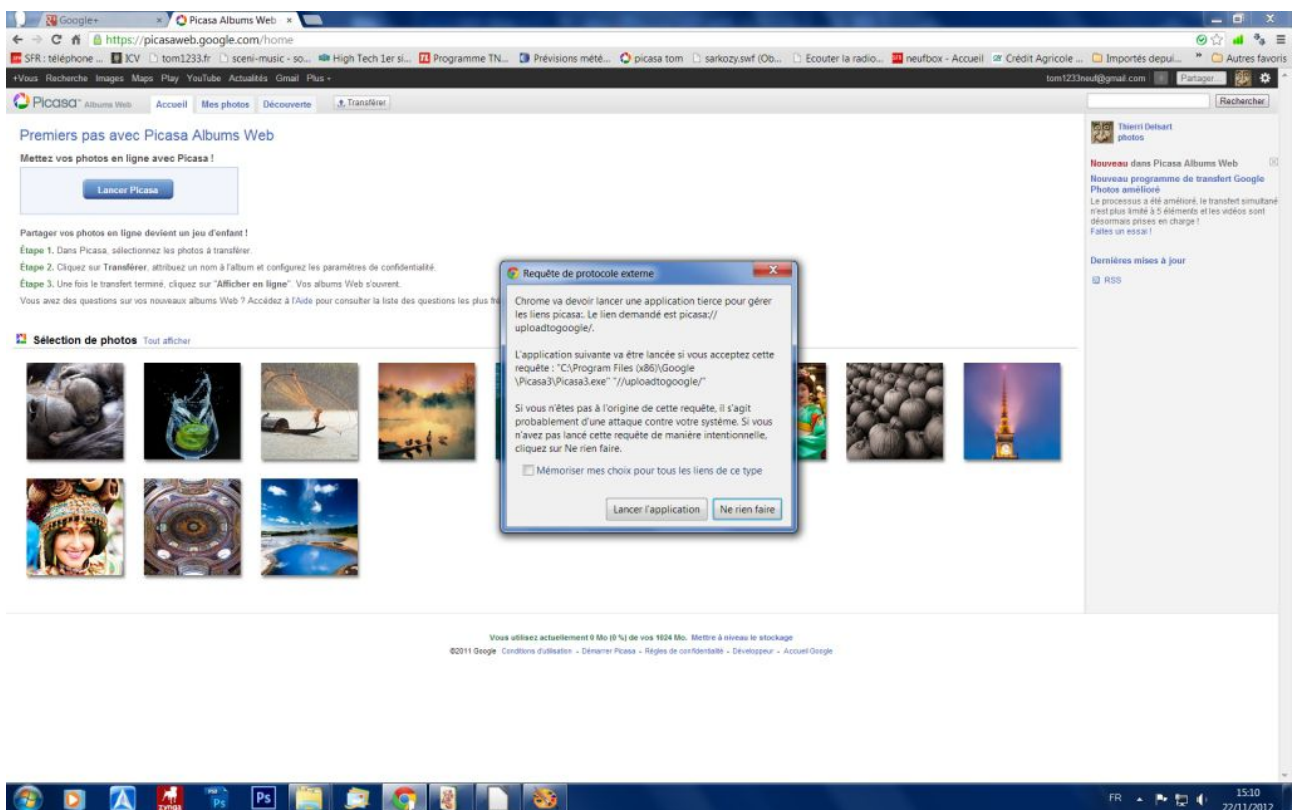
Google+ × Picasa Albums Web ×

https://picasaweb.google.com/home

SFR : téléphone ... ICV tom1233.fr sceni-music - so... High Tech 1er si... Programme TN... Prévisions mété... picasa tom sarkozy.swf (Ob... Ecouter la radio... neufbox - Accueil Crédit Agricole ... Importés depui... » Autres favoris

+Vous Recherche Images Maps Play YouTube Actualités Gmail Plus -

tom1233neuf@gmail.com Partager...

Picasa Albums Web Accueil Mes photos Découverte Transférer

Rechercher

Premiers pas avec Picasa Albums Web

Mettez vos photos en ligne avec Picasa !

Lancer Picasa

Partager vos photos en ligne devient un jeu d'enfant !

Étape 1. Dans Picasa, sélectionnez les photos à transférer.

Étape 2. Cliquez sur Transférer, attribuez un nom à l'album et configurez les paramètres de confidentialité.

Étape 3. Une fois le transfert terminé, cliquez sur "Afficher en ligne". Vos albums Web s'ouvrent.

Vous avez des questions sur vos nouveaux albums Web ? Accédez à l'Aide pour consulter la liste des questions les plus fré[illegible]

Sélection de photos Tout afficher

Requête de protocole externe

Chrome va devoir lancer une application tierce pour gérer les liens picasa:. Le lien demandé est picasa://uploadtogoogle/.

L'application suivante va être lancée si vous acceptez cette requête : "C:\Program Files (x86)\Google\Picasa3\Picasa3.exe" "//uploadtogoogle/"

Si vous n'êtes pas à l'origine de cette requête, il s'agit probablement d'une attaque contre votre système. Si vous n'avez pas lancé cette requête de manière intentionnelle, cliquez sur Ne rien faire.

Mémoriser mes choix pour tous les liens de ce type

Lancer l'application Ne rien faire

Thierri Delsart photos

Nouveau dans Picasa Albums Web

Nouveau programme de transfert Google Photos amélioré

Le processus a été amélioré, le transfert simultané n'est plus limité à 5 éléments et les vidéos sont désormais prises en charge !

Faites un essai !

Dernières mises à jour

RSS

Vous utilisez actuellement 0 Mo (0 %) de vos 1024 Mo. Mettre à niveau le stockage

©2011 Google Conditions d'utilisation - Démarrer Picasa - Règles de confidentialité - Développeur - Accueil Google

FR 15:10 22/11/2012